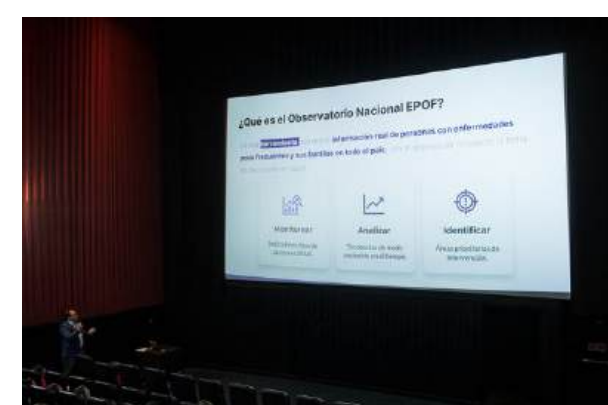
¿Qué es el Observatorio Nacional EPOF?

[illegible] información real de personas con enfermedades poco frecuentes y sus familias en todo el país. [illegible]

Monitorear
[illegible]

Analizar
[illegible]

Identificar
Áreas prioritarias de intervención.